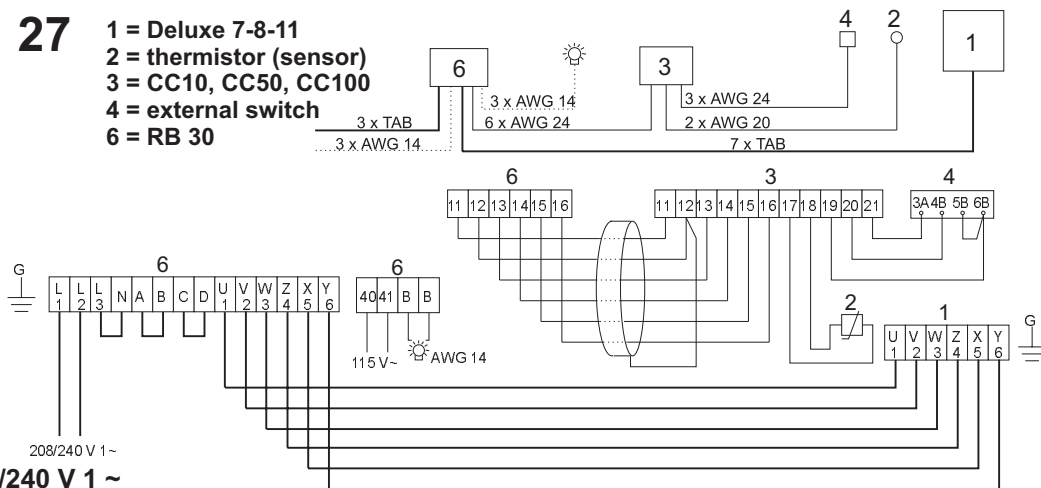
27

1 = Deluxe 7-8-11
2 = thermistor (sensor)
3 = CC10, CC50, CC100
4 = external switch
6 = RB 30

6
3
4
2
1

3 x AWG 14
6 x AWG 24
3 x TAB
3 x AWG 14
3 x AWG 24
2 x AWG 20
7 x TAB

6
11 12 13 14 15 16

3
11 12 13 14 15 16 17 18 19 20 21

4
3A 4B 5B 6B

G
6
L 1 | L 2 | L 3 | N | A | B | C | D | U 1 | V 2 | W 3 | Z 4 | X 5 | Y 6

6
40 41 B B

115 V~
AWG 14

2

1
U 1 | V 2 | W 3 | Z 4 | X 5 | Y 6
G

208/240 V 1~
/240 V 1 ~